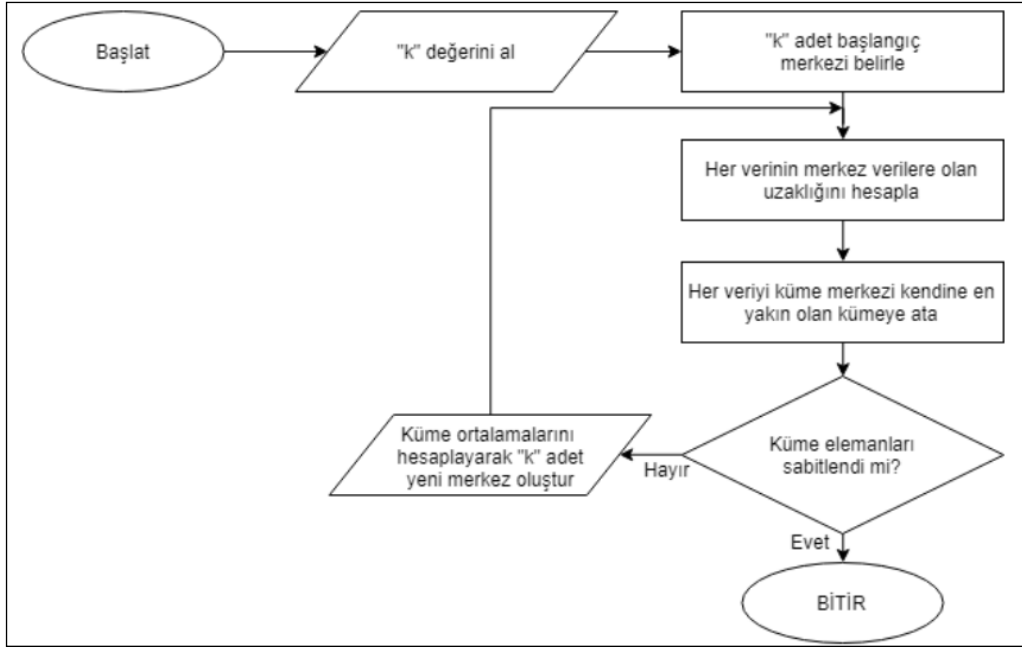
Başlat

"k" değerini al

"k" adet başlangıç merkezi belirle

Her verinin merkez verilere olan uzaklığını hesapla

Her veriyi küme merkezi kendine en yakın olan kümeye ata

Küme elemanları sabitlendi mi?

Hayır

Küme ortalamalarını hesaplayarak "k" adet yeni merkez oluştur

Evet

BİTİR